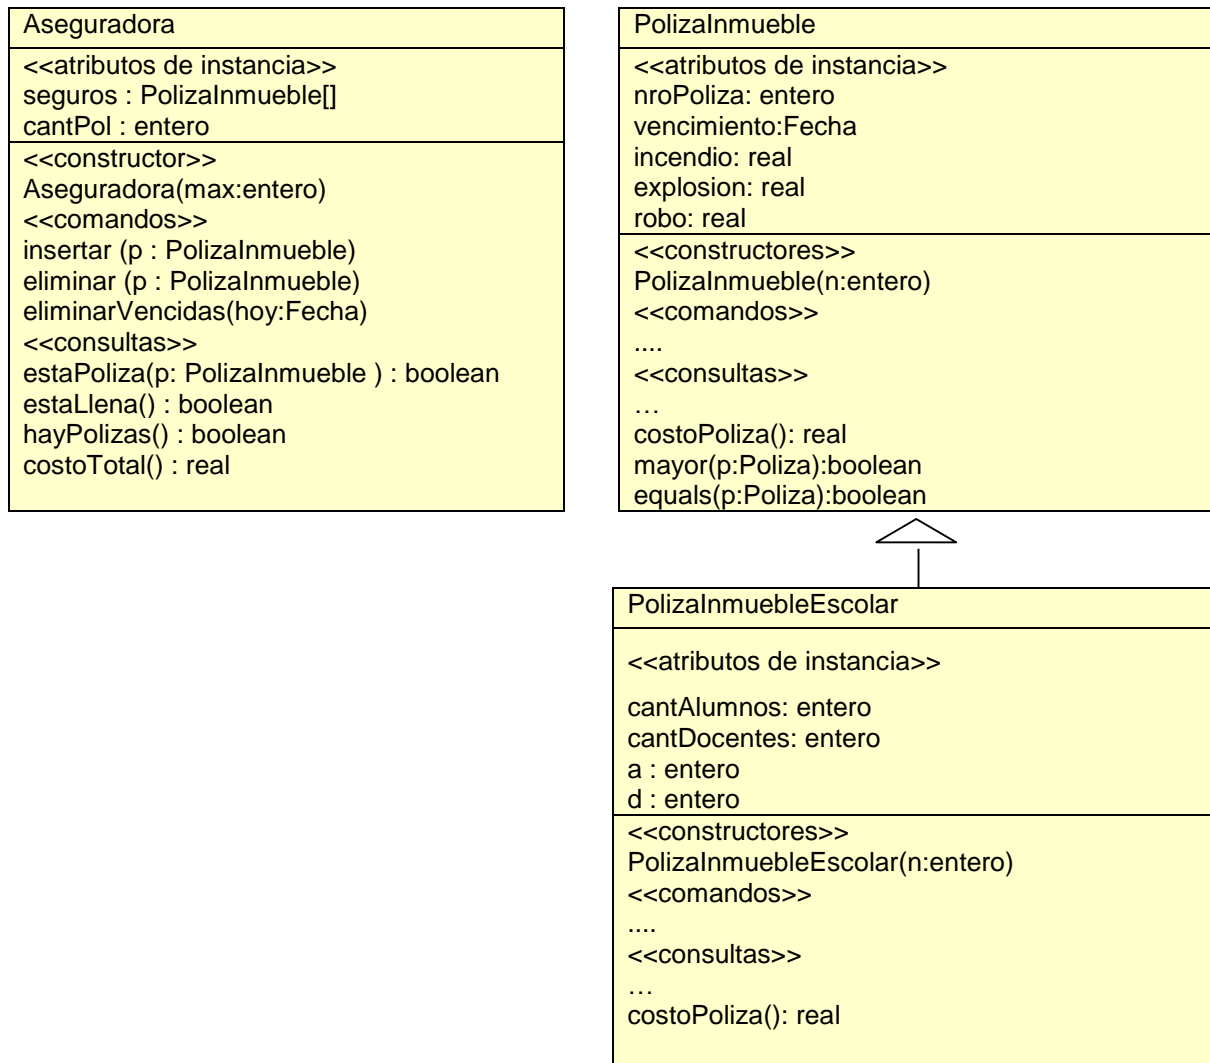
Aseguradora

<<atributos de instancia>>
seguros : PolizaInmueble[]
cantPol : entero

<<constructor>>
Aseguradora(max:entero)
<<comandos>>
insertar (p : PolizaInmueble)
eliminar (p : PolizaInmueble)
eliminarVencidas(hoy:Fecha)
<<consultas>>
estaPoliza(p: PolizaInmueble ) : boolean
estaLlena() : boolean
hayPolizas() : boolean
costoTotal() : real

PolizaInmueble

<<atributos de instancia>>
nroPoliza: entero
vencimiento:Fecha
incendio: real
explosion: real
robo: real

<<constructores>>
PolizaInmueble(n:entero)
<<comandos>>
....
<<consultas>>
…
costoPoliza(): real
mayor(p:Poliza):boolean
equals(p:Poliza):boolean

PolizaInmuebleEscolar

<<atributos de instancia>>
cantAlumnos: entero
cantDocentes: entero
a : entero
d : entero

<<constructores>>
PolizaInmuebleEscolar(n:entero)
<<comandos>>
....
<<consultas>>
…
costoPoliza(): real